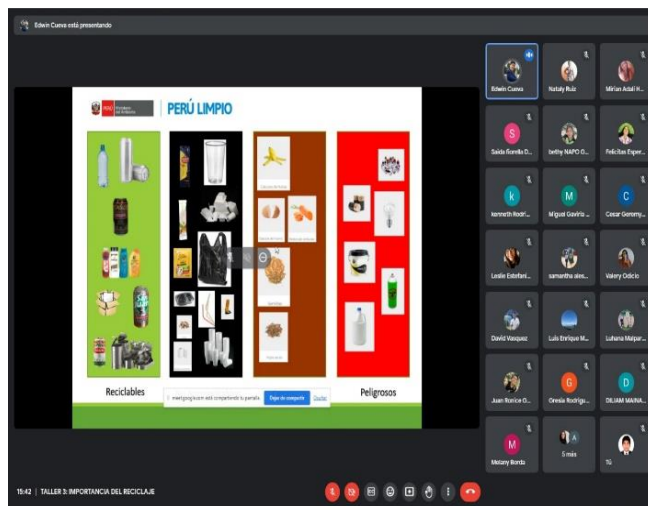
Edwin Cueva está presentando

PERÚ LIMPIO

Reciclables

meet.google.com está compartiendo tu pantalla. Dejar de compartir Ocultar

Peligrosos

Edwin Cueva
Nataly Ruiz
Mirian Asial H...
S
Saida Bonilla D...
bethy NAPO O...
Felicitas Esper...
k
kenneth Rodri...
M
Miguel Gavirio ...
C
Cesar Geromy...
Leslie Estefani...
samantha ales...
Valery Odicio
David Vasquez
Luis Enrique M...
Luhana Malpar...
Juan Ronice O...
G
Oresia Rodrigu...
D
DILIAM MAINA...
M
Melany Borda
5 más
Tú

15:42 | TALLER 3: IMPORTANCIA DEL RECICLAJE